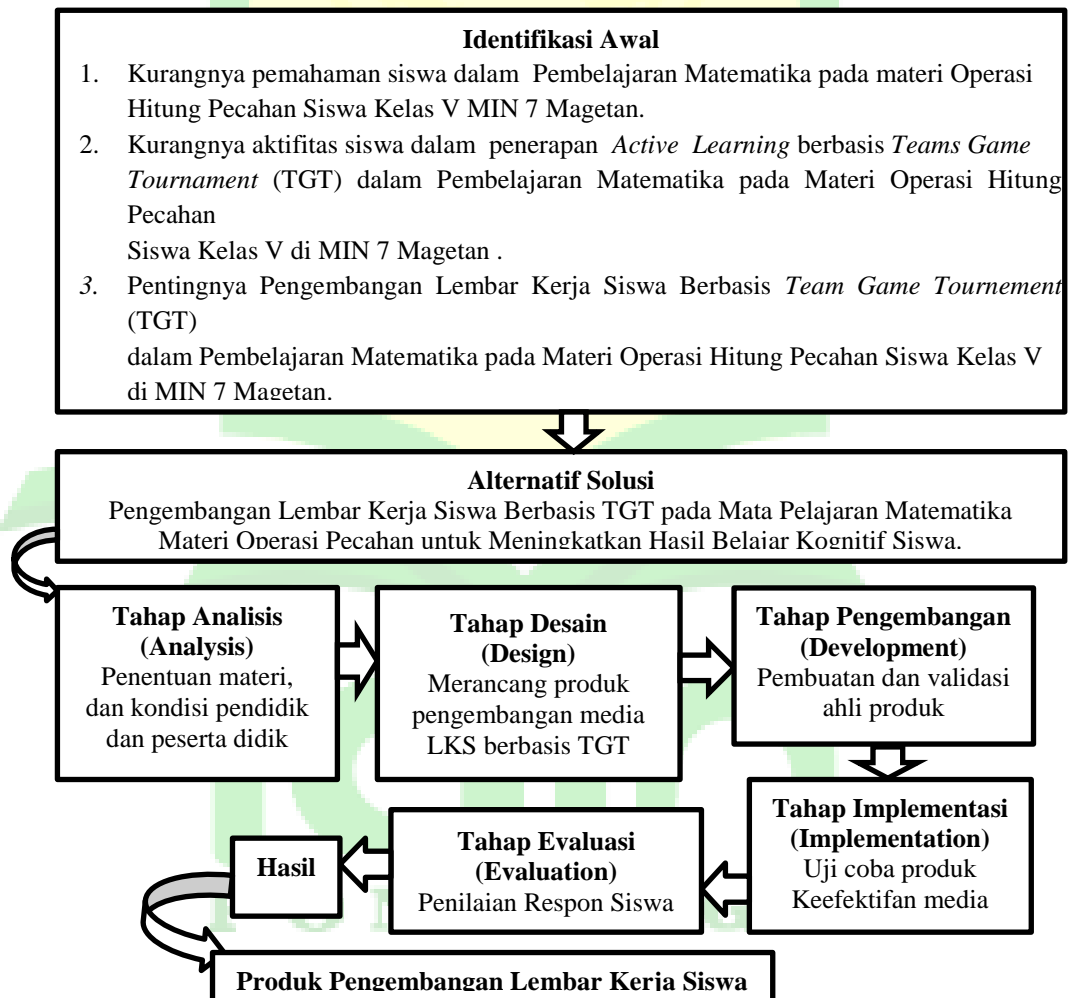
**Identifikasi Awal**

1. Kurangnya pemahaman siswa dalam Pembelajaran Matematika pada materi Operasi Hitung Pecahan Siswa Kelas V MIN 7 Magetan.
2. Kurangnya aktifitas siswa dalam penerapan *Active Learning* berbasis *Teams Game Tournament* (TGT) dalam Pembelajaran Matematika pada Materi Operasi Hitung Pecahan
Siswa Kelas V di MIN 7 Magetan .
*3.* Pentingnya Pengembangan Lembar Kerja Siswa Berbasis *Team Game Tournement* (TGT)
dalam Pembelajaran Matematika pada Materi Operasi Hitung Pecahan Siswa Kelas V di MIN 7 Magetan.

**Alternatif Solusi**
Pengembangan Lembar Kerja Siswa Berbasis TGT pada Mata Pelajaran Matematika Materi Operasi Pecahan untuk Meningkatkan Hasil Belajar Kognitif Siswa.

**Tahap Analisis (Analysis)**
Penentuan materi, dan kondisi pendidik dan peserta didik

**Tahap Desain (Design)**
Merancang produk pengembangan media LKS berbasis TGT

**Tahap Pengembangan (Development)**
Pembuatan dan validasi ahli produk

**Tahap Implementasi (Implementation)**
Uji coba produk Keefektifan media

**Tahap Evaluasi (Evaluation)**
Penilaian Respon Siswa

**Hasil**

**Produk Pengembangan Lembar Kerja Siswa**